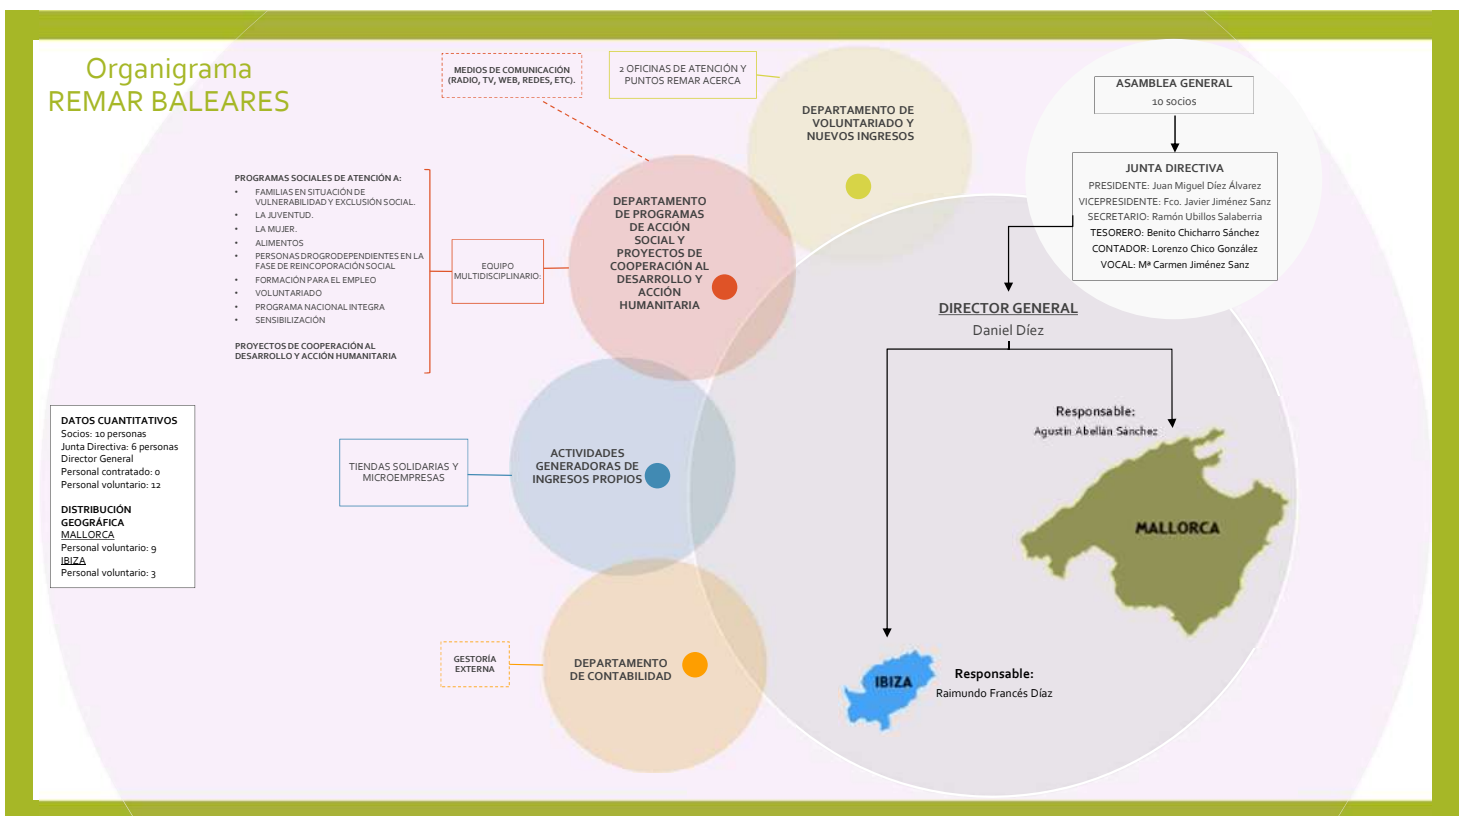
Organigrama
REMAR BALEARES

MEDIOS DE COMUNICACIÓN (RADIO, TV, WEB, REDES, ETC).

2 OFICINAS DE ATENCIÓN Y PUNTOS REMAR ACERCA

DEPARTAMENTO DE VOLUNTARIADO Y NUEVOS INGRESOS

ASAMBLEA GENERAL
10 socios

JUNTA DIRECTIVA
PRESIDENTE: Juan Miguel Diez Álvarez
VICEPRESIDENTE: Fco. Javier Jiménez Sanz
SECRETARIO: Ramón Ubillos Salaberria
TESORERO: Benito Chicharro Sánchez
CONTADOR: Lorenzo Chico González
VOCAL: Mª Carmen Jiménez Sanz

PROGRAMAS SOCIALES DE ATENCIÓN A:
- FAMILIAS EN SITUACIÓN DE VULNERABILIDAD Y EXCLUSIÓN SOCIAL.
- LA JUVENTUD.
- LA MUJER.
- ALIMENTOS
- PERSONAS DROGRODEPENDIENTES EN LA FASE DE REINCORPORACIÓN SOCIAL
- FORMACIÓN PARA EL EMPLEO
- VOLUNTARIADO
- PROGRAMA NACIONAL INTEGRA
- SENSIBILIZACIÓN

PROYECTOS DE COOPERACIÓN AL DESARROLLO Y ACCIÓN HUMANITARIA

EQUIPO MULTIDISCIPLINARIO:

DEPARTAMENTO DE PROGRAMAS DE ACCIÓN SOCIAL Y PROYECTOS DE COOPERACIÓN AL DESARROLLO Y ACCIÓN HUMANITARIA

DIRECTOR GENERAL
Daniel Díez

Responsable:
Agustín Abellán Sánchez

MALLORCA

DATOS CUANTITATIVOS
Socios: 10 personas
Junta Directiva: 6 personas
Director General
Personal contratado: 0
Personal voluntario: 12

DISTRIBUCIÓN GEOGRÁFICA
MALLORCA
Personal voluntario: 9
IBIZA
Personal voluntario: 3

TIENDAS SOLIDARIAS Y MICROEMPRESAS

ACTIVIDADES GENERADORAS DE INGRESOS PROPIOS

GESTORÍA EXTERNA

DEPARTAMENTO DE CONTABILIDAD

IBIZA

Responsable:
Raimundo Francés Díaz